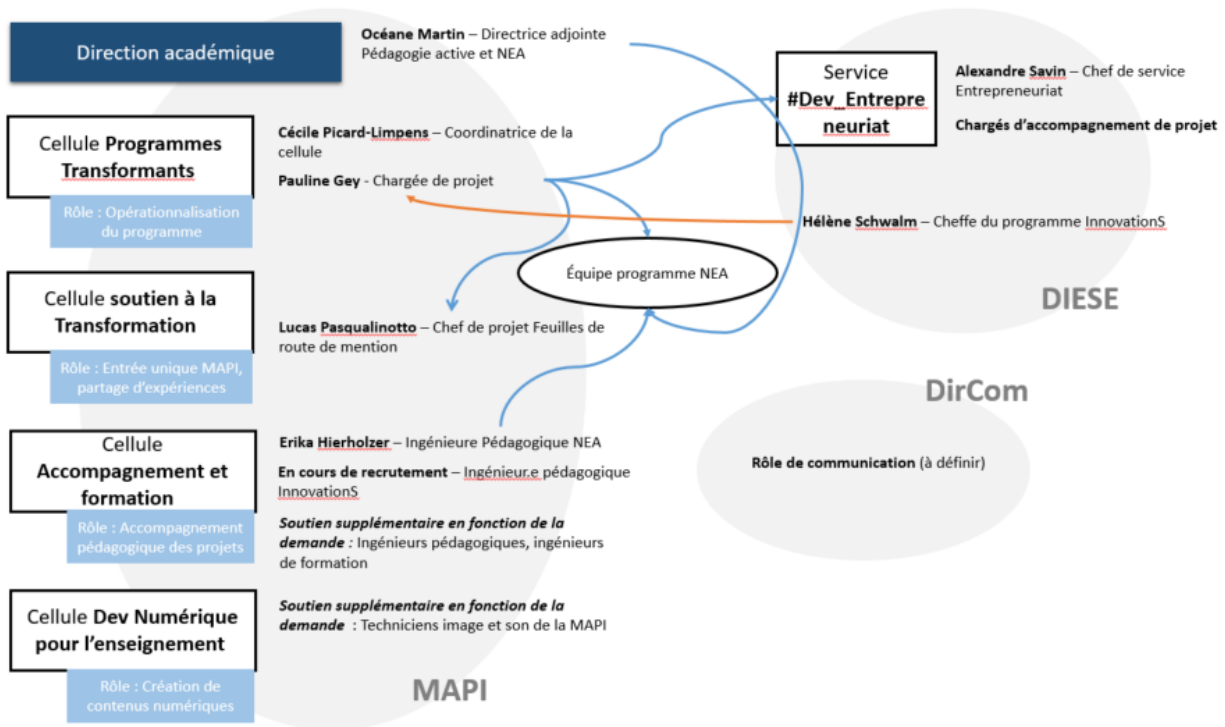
Direction académique

Océane Martin – Directrice adjointe Pédagogie active et NEA

Service #Dev_Entrepreneuriat

Alexandre Savin – Chef de service Entrepreneuriat

Chargés d'accompagnement de projet

Cellule Programmes Transformants

Rôle : Opérationnalisation du programme

Cécile Picard-Limpens – Coordinatrice de la cellule

Pauline Gey - Chargée de projet

Hélène Schwalm – Cheffe du programme InnovationS

Équipe programme NEA

DIESE

Cellule soutien à la Transformation

Rôle : Entrée unique MAPI, partage d'expériences

Lucas Pasqualinotto – Chef de projet Feuilles de route de mention

DirCom

Cellule Accompagnement et formation

Rôle : Accompagnement pédagogique des projets

Erika Hierholzer – Ingénieure Pédagogique NEA

En cours de recrutement – Ingénieur.e pédagogique InnovationS

Soutien supplémentaire en fonction de la demande : Ingénieurs pédagogiques, ingénieurs de formation

Rôle de communication (à définir)

Cellule Dev Numérique pour l'enseignement

Rôle : Création de contenus numériques

Soutien supplémentaire en fonction de la demande : Techniciens image et son de la MAPI

MAPI